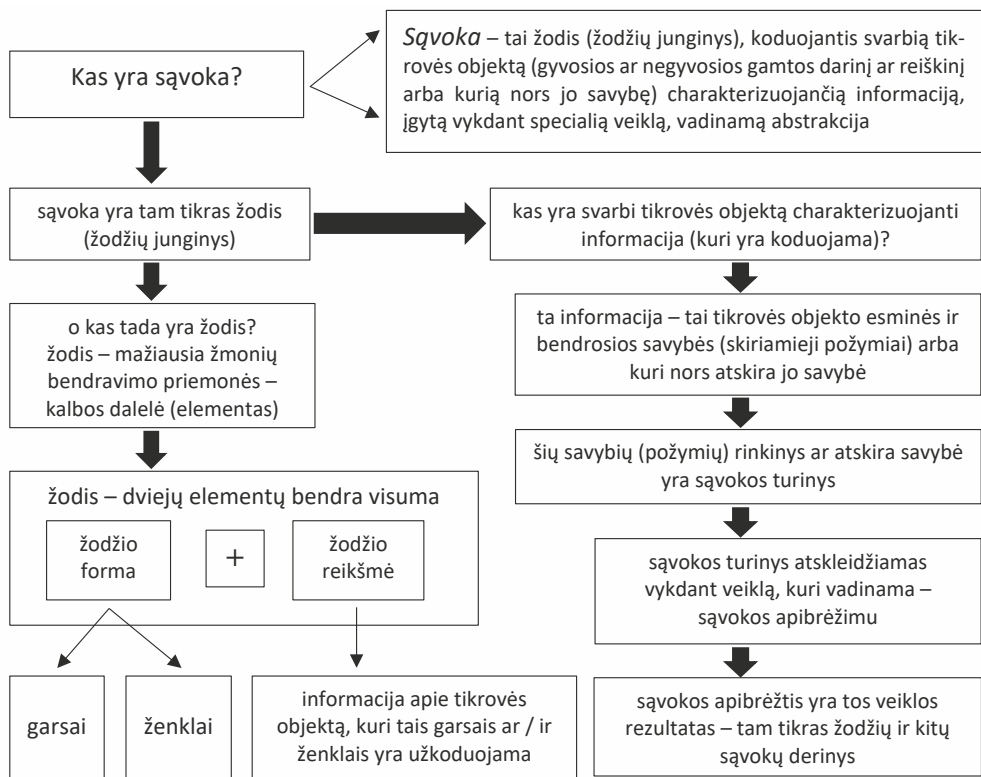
Kas yra sąvoka?

*Sąvoka* – tai žodis (žodžių junginys), koduojantis svarbią tikrovės objektą (gyvosios ar negyvosios gamtos darinį ar reiškinį arba kurią nors jo savybę) charakterizuojančią informaciją, įgytą vykdant specialią veiklą, vadinamą abstrakcija

sąvoka yra tam tikras žodis (žodžių junginys)

kas yra svarbi tikrovės objektą charakterizuojanti informacija (kuri yra koduojama)?

o kas tada yra žodis? žodis – mažiausia žmonių bendravimo priemonės – kalbos dalelė (elementas)

ta informacija – tai tikrovės objekto esminės ir bendrosios savybės (skiriamieji požymiai) arba kuri nors atskira jo savybė

šių savybių (požymių) rinkinys ar atskira savybė yra sąvokos turinys

žodis – dviejų elementų bendra visuma

žodžio forma

+

žodžio reikšmė

sąvokos turinys atskleidžiamas vykdant veiklą, kuri vadinama – sąvokos apibrėžimu

garsai

ženklai

informacija apie tikrovės objektą, kuri tais garsais ar / ir ženklais yra užkoduojama

sąvokos apibrėžtis yra tos veiklos rezultatas – tam tikras žodžių ir kitų sąvokų derinys